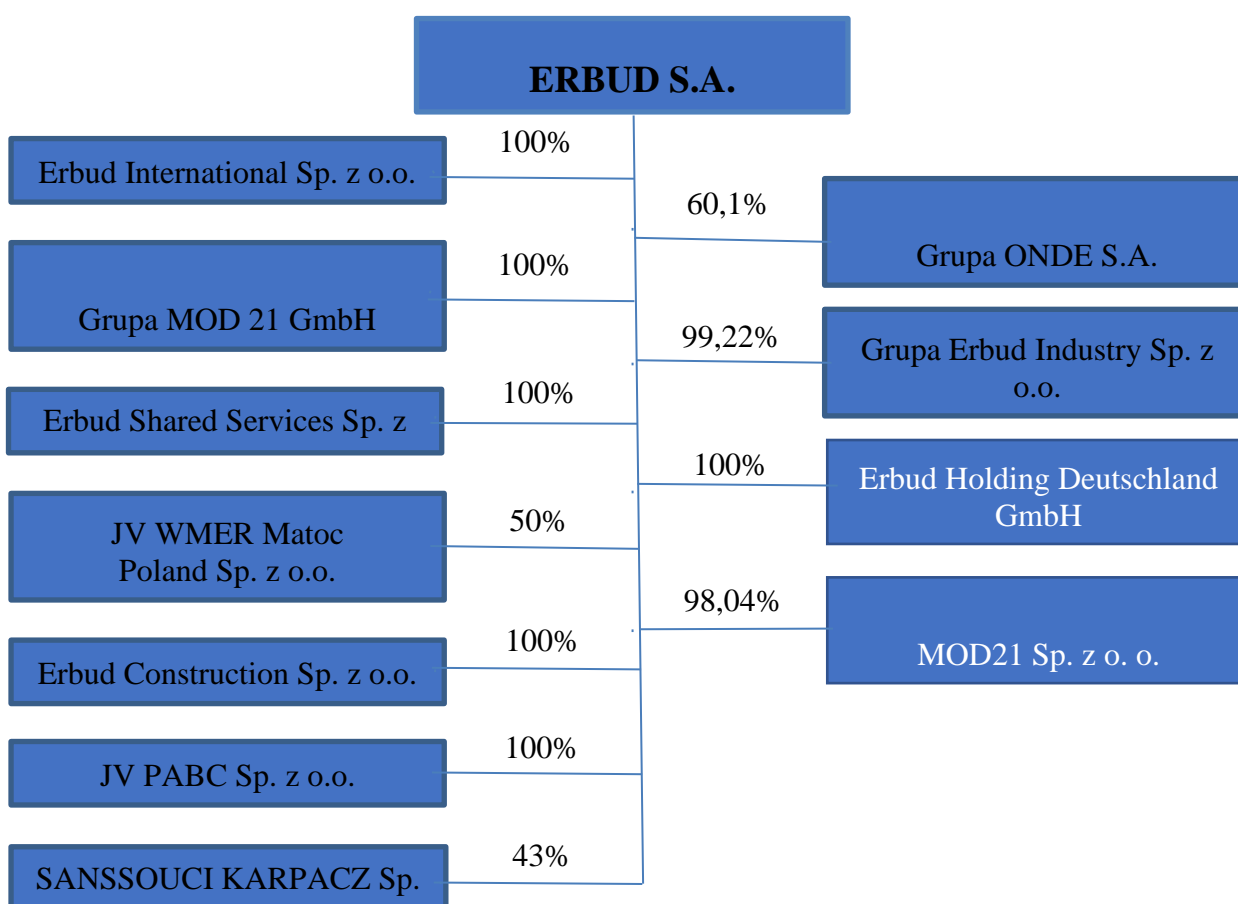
ERBUD S.A.

100%
Erbud International Sp. z o.o.

60,1%
Grupa ONDE S.A.

100%
Grupa MOD 21 GmbH

99,22%
Grupa Erbud Industry Sp. z o.o.

100%
Erbud Shared Services Sp. z

100%
Erbud Holding Deutschland GmbH

50%
JV WMER Matoc Poland Sp. z o.o.

98,04%
MOD21 Sp. z o. o.

100%
Erbud Construction Sp. z o.o.

100%
JV PABC Sp. z o.o.

43%
SANSSOUCI KARPACZ Sp.